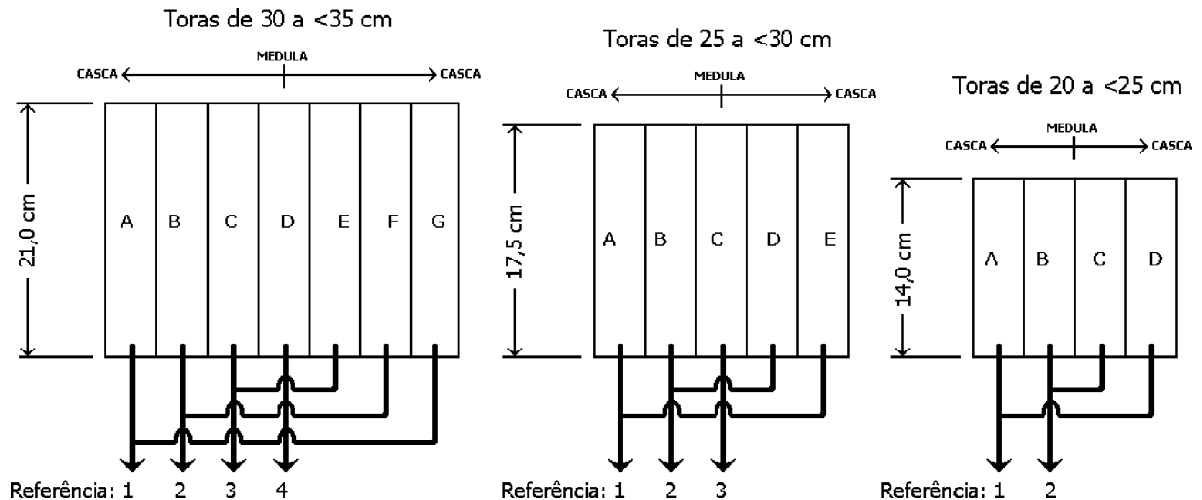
Toras de 30 a <35 cm

CASCA MEDULA CASCA

21,0 cm

A B C D E F G

Referência: 1 2 3 4

Toras de 25 a <30 cm

CASCA MEDULA CASCA

17,5 cm

A B C D E

Referência: 1 2 3

Toras de 20 a <25 cm

CASCA MEDULA CASCA

14,0 cm

A B C D

Referência: 1 2